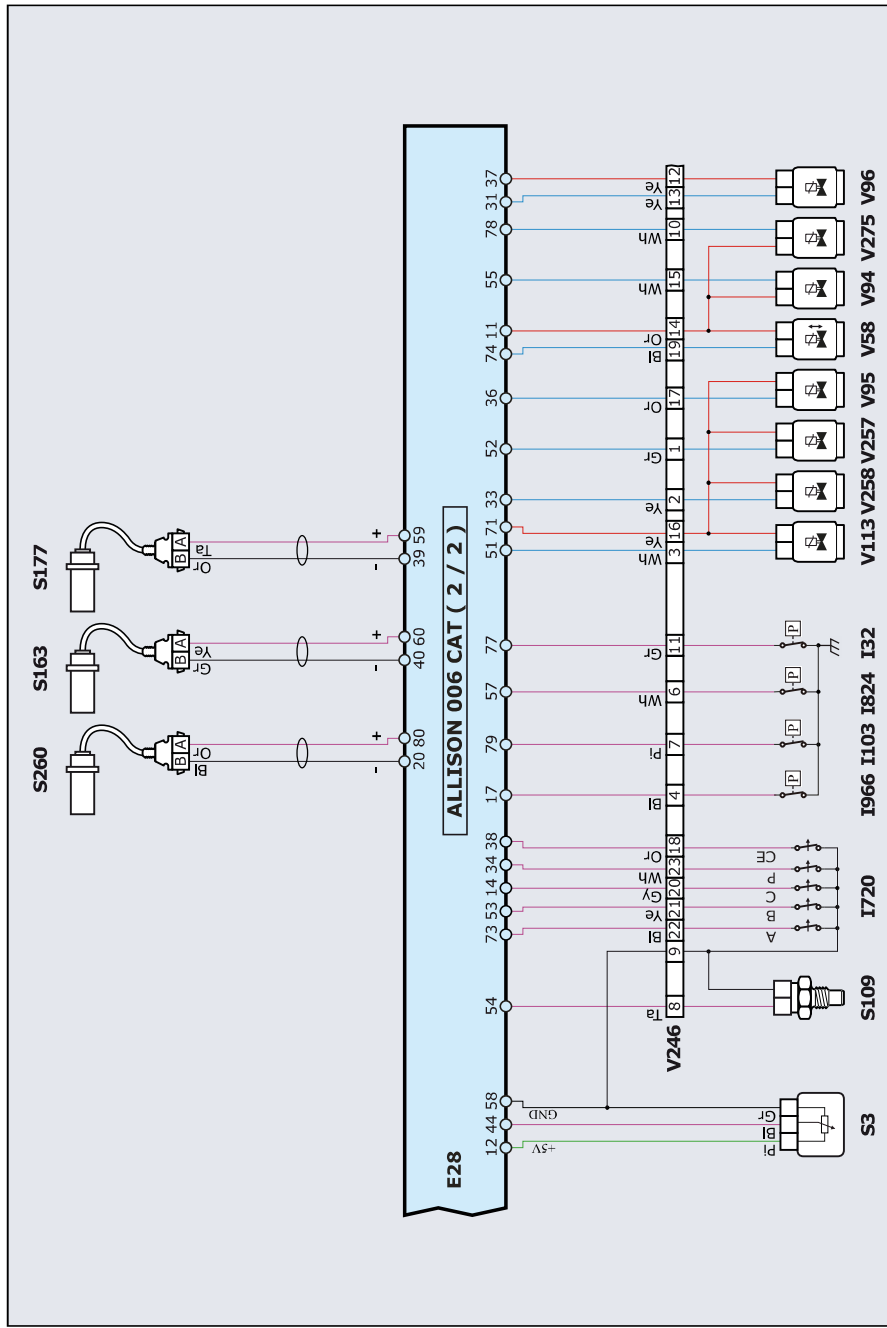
ALLISON 006 CAT ( 2 / 2 )

E28

37 31 78 55 11 74 36 52 33 71 51 77 57 79 17 38 34 14 53 73 54 58 44 12

59 39 60 40 80 20

Ye Ye Wh Wh Or Bl Or Gr Ye Ye Wh Gr Wh Pi Bl Or Wh Gy Ye Bl Ta GND +5V

12 13 10 15 14 19 17 1 2 16 3 11 6 7 4 18 23 20 21 22 9 8

V246

V96 V275 V94 V58 V95 V257 V258 V113

I32 I824 I103 I966

CE P C B A

I720

S109

Gr Bl Pi

S3

S177 S163 S260

B A

Ta Or

Ye Gr

Or Bl

+ -
+ -
+ -

P P P P